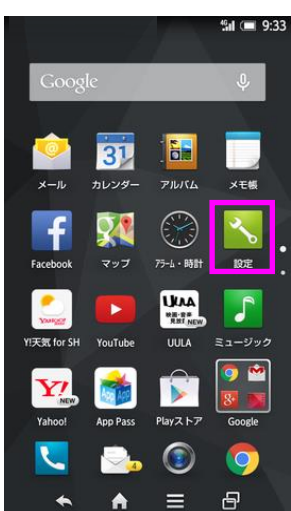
4G 9:33

Google

31

メール
カレンダー
アルバム
メモ帳

Facebook
マップ
アラーム・時計
設定

YAHOO!
Y!天気 for SH
YouTube
UULA
映画・音楽見放題
NEW
UULA
ミュージック

Y!
NEW
Yahoo!
App Pass
Playストア
Google

4